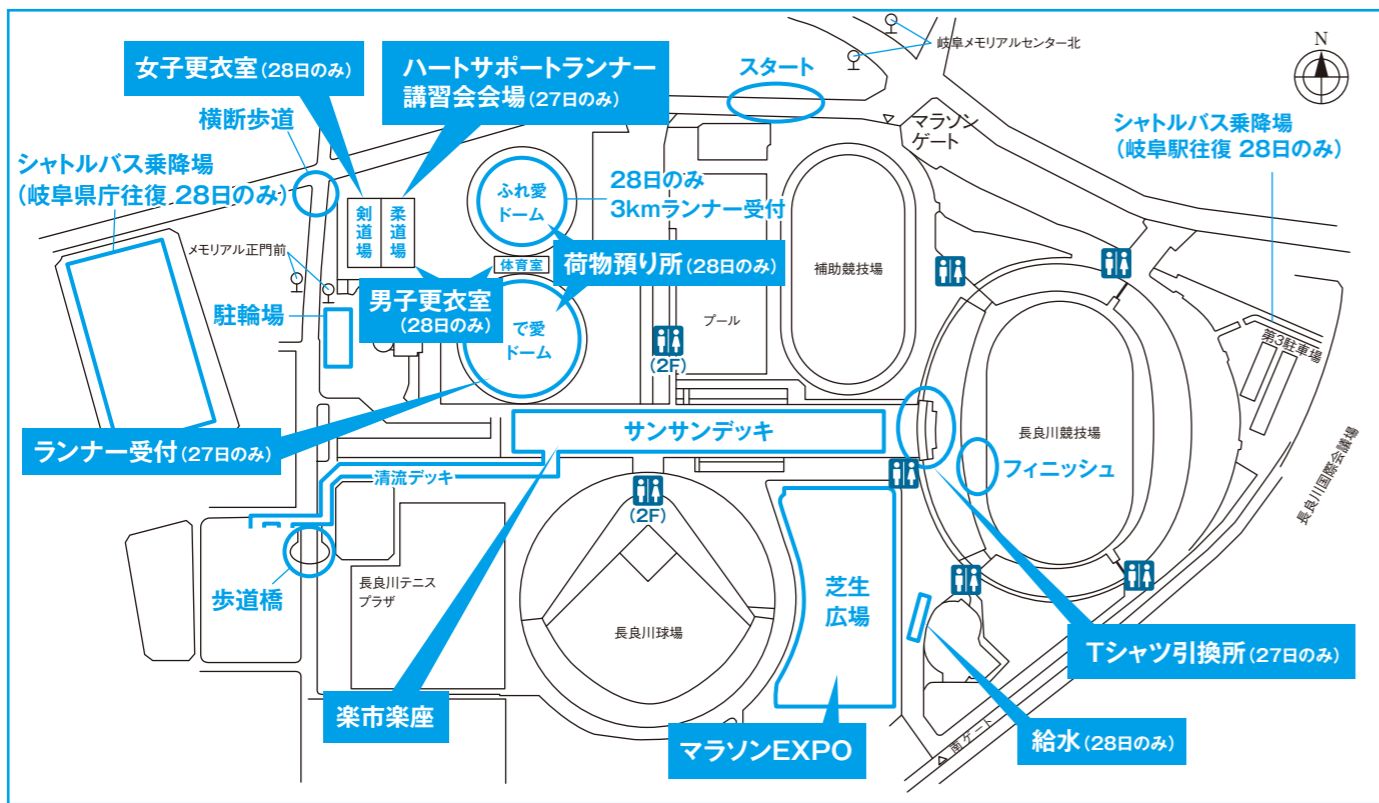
女子更衣室(28日のみ)

ハートサポートランナー講習会会場(27日のみ)

スタート

岐阜メモリアルセンター北

N

マラソンゲート

シャトルバス乗降場
(岐阜駅往復 28日のみ)

横断歩道

シャトルバス乗降場
(岐阜県庁往復 28日のみ)

剣道場

柔道場

ふれ愛ドーム

28日のみ
3kmランナー受付

補助競技場

メモリアル正門前

体育室

荷物預り所(28日のみ)

男子更衣室
(28日のみ)

駐輪場

で愛ドーム

プール

(2F)

第3駐車場

長良川競技場

長良川国際会議場

ランナー受付(27日のみ)

サンサンデッキ

フィニッシュ

清流デッキ

(2F)

長良川テニスプラザ

歩道橋

芝生広場

長良川球場

Tシャツ引換所(27日のみ)

楽市楽座

マラソンEXPO

南ゲート

給水(28日のみ)